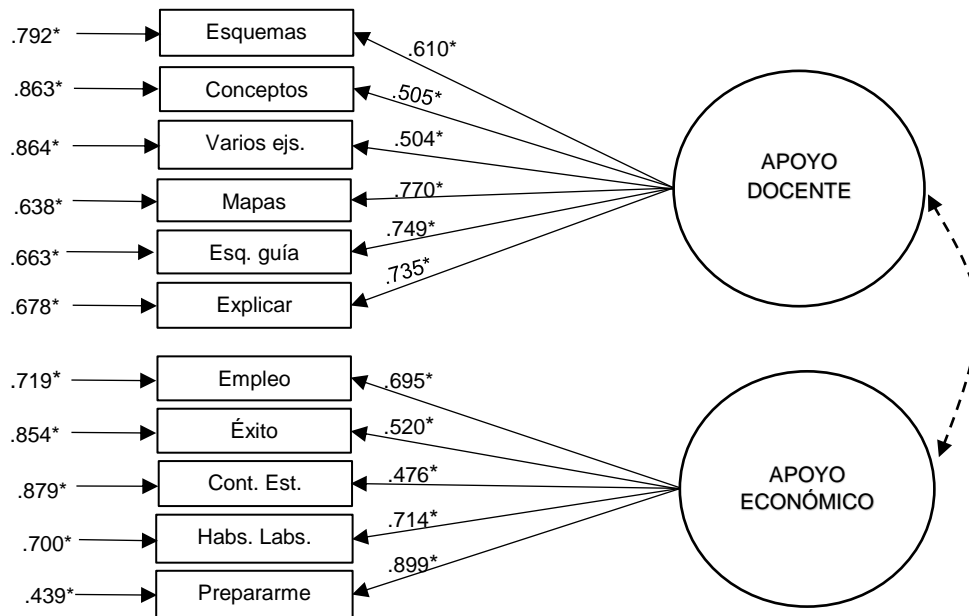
.792* Esquemas .610*
.863* Conceptos .505*
.864* Varios ejs. .504*
.638* Mapas .770*
.663* Esq. guía .749*
.678* Explicar .735*

APOYO DOCENTE

.719* Empleo .695*
.854* Éxito .520*
.879* Cont. Est. .476*
.700* Habs. Labs. .714*
.439* Prepararme .899*

APOYO ECONÓMICO